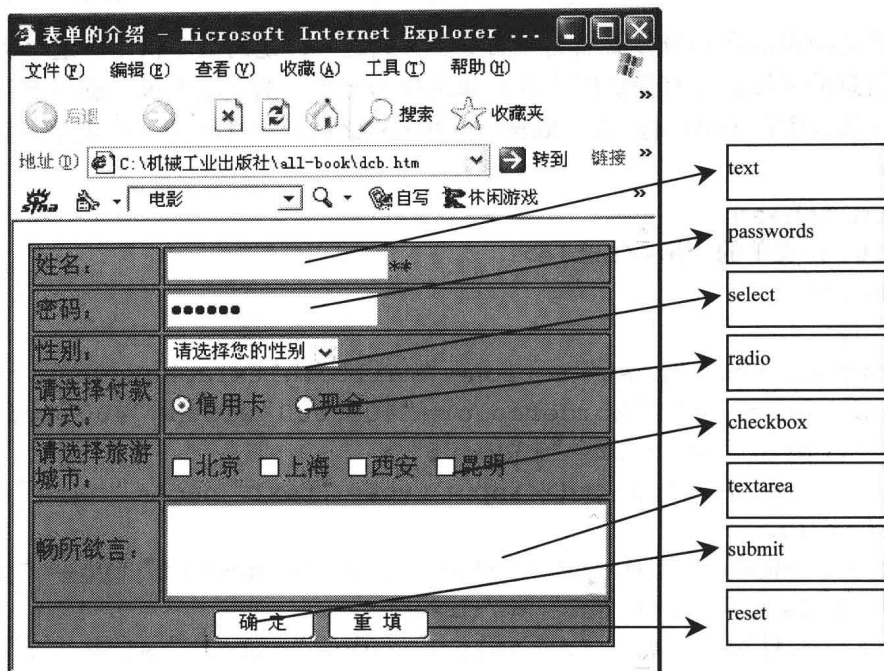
表单的介绍 - Microsoft Internet Explorer ...

文件(F) 编辑(E) 查看(V) 收藏(A) 工具(T) 帮助(H)

后退 搜索 收藏夹

地址(D) C:\机械工业出版社\all-book\dcb.htm 转到 链接

电影 自写 休闲游戏

| 姓名： | ** |
|---|---|
| 密码： | •••••• |
| 性别： | 请选择您的性别 |
| 请选择付款方式： | 信用卡 现金 |
| 请选择旅游城市： | 北京 上海 西安 昆明 |
| 畅所欲言： | |

确 定 重 填

text

passwords

select

radio

checkbox

textarea

submit

reset